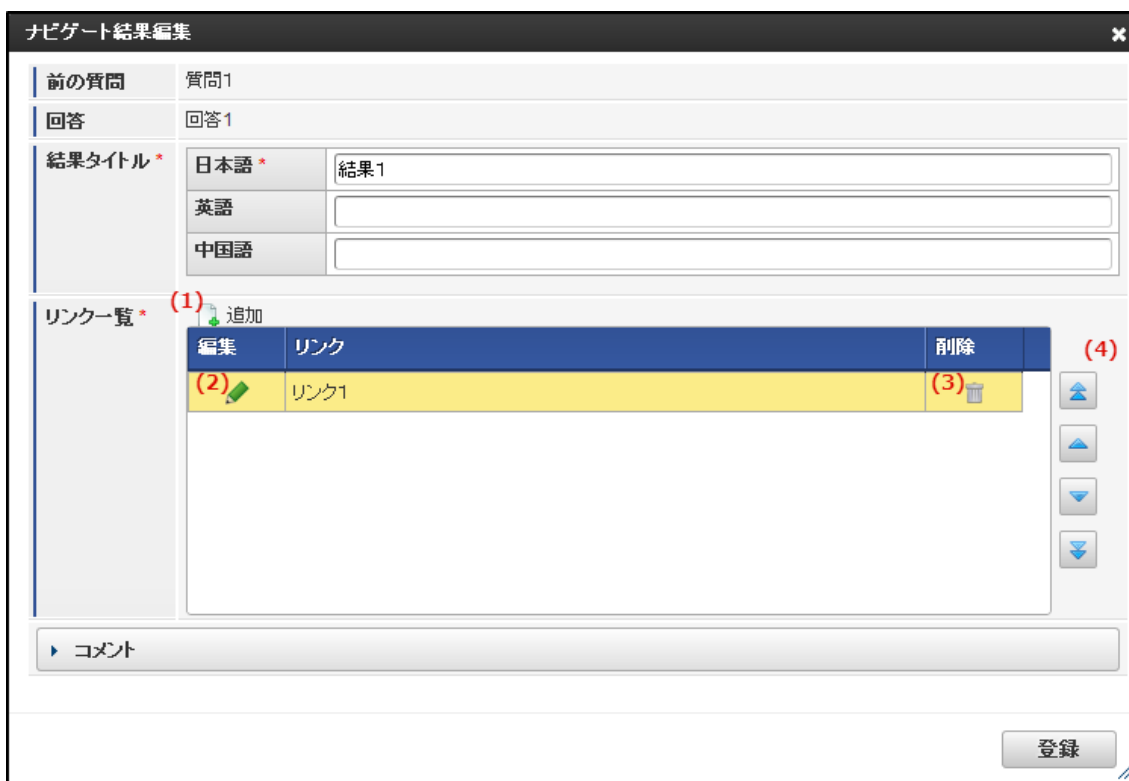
ナビゲート結果編集

| 前の質問 | 質問1 |
|---|---|
| 回答 | 回答1 |

結果タイトル *

| 日本語 * | 結果1 |
|---|---|
| 英語 | |
| 中国語 | |

リンク一覧 *

(1) 追加

| 編集 | リンク | 削除 |
|---|---|---|
| (2) | リンク1 | (3) |

(4)

▸ コメント

登録